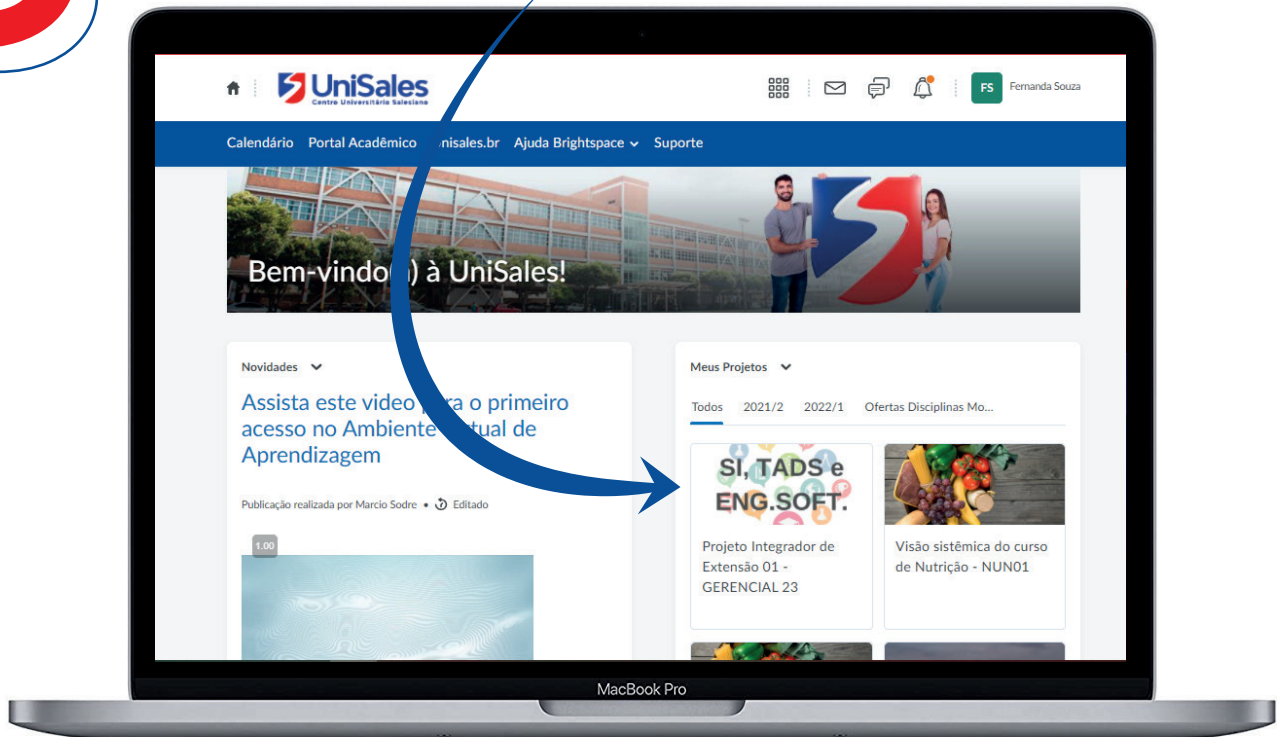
UniSales
Centro Universitário Salesiano

FS Fernanda Souza

Calendário Portal Acadêmico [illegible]nisales.br Ajuda Brightspace Suporte

Bem-vindo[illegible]) à UniSales!

Novidades

Assista este vídeo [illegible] o primeiro acesso no Ambiente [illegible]tual de Aprendizagem

Publicação realizada por Marcio Sodre • Editado

1.00

Meus Projetos

Todos 2021/2 2022/1 Ofertas Disciplinas Mo...

SI, TADS e ENG.SOFT.

Projeto Integrador de Extensão 01 - GERENCIAL 23

Visão sistêmica do curso de Nutrição - NUN01

MacBook Pro